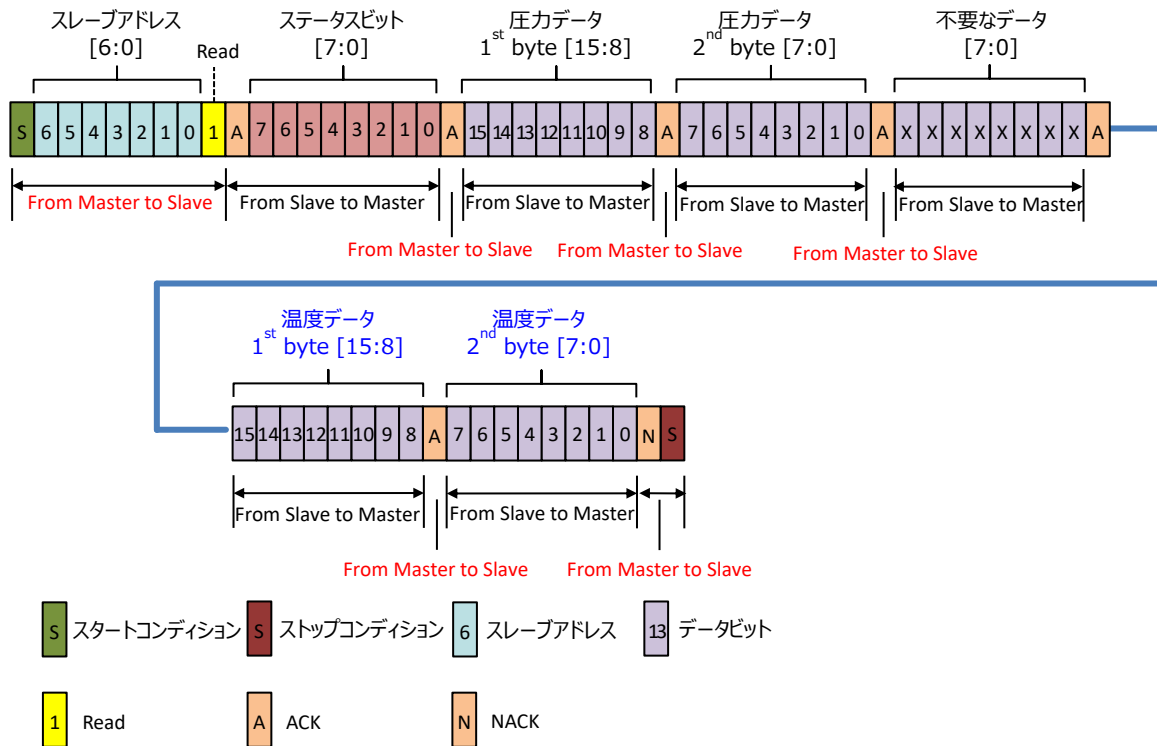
スレーブアドレス [6:0]

Read

ステータスビット [7:0]

$1^{st}$ 圧力データ byte [15:8]

$2^{nd}$ 圧力データ byte [7:0]

不要なデータ [7:0]

| S | 6 | 5 | 4 | 3 | 2 | 1 | 0 | 1 | A | 7 | 6 | 5 | 4 | 3 | 2 | 1 | 0 | A | 15 | 14 | 13 | 12 | 11 | 10 | 9 | 8 | A | 7 | 6 | 5 | 4 | 3 | 2 | 1 | 0 | A | X | X | X | X | X | X | X | X | A |
|---|---|---|---|---|---|---|---|---|---|---|---|---|---|---|---|---|---|---|---|---|---|---|---|---|---|---|---|---|---|---|---|---|---|---|---|---|---|---|---|---|---|---|---|---|---|

From Master to Slave

From Slave to Master

From Slave to Master

From Slave to Master

From Slave to Master

From Master to Slave

From Master to Slave

From Master to Slave

$1^{st}$ 温度データ byte [15:8]

$2^{nd}$ 温度データ byte [7:0]

| 15 | 14 | 13 | 12 | 11 | 10 | 9 | 8 | A | 7 | 6 | 5 | 4 | 3 | 2 | 1 | 0 | N | S |
|---|---|---|---|---|---|---|---|---|---|---|---|---|---|---|---|---|---|---|

From Slave to Master

From Slave to Master

From Master to Slave

From Master to Slave

S スタートコンディション
S ストップコンディション
6 スレーブアドレス
13 データビット
1 Read
A ACK
N NACK